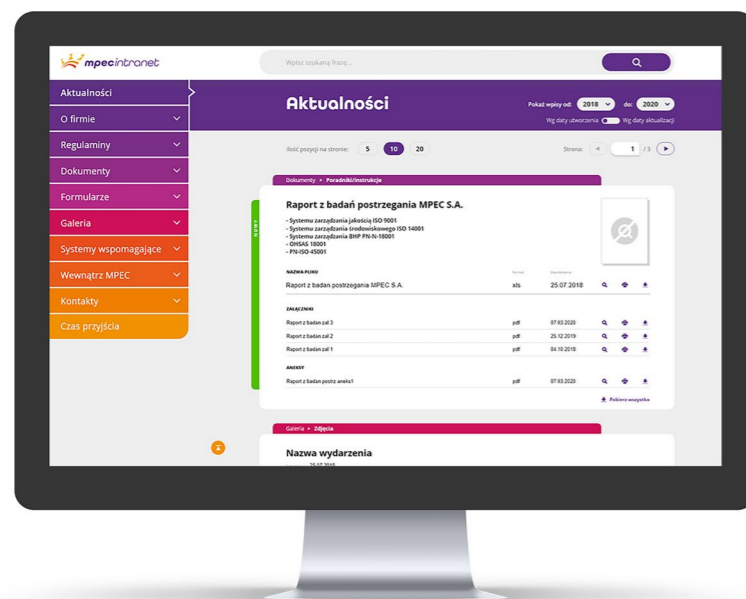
mpecintranet

Wpisz szukaną frazę...

Aktualności
O firmie
Regulaminy
Dokumenty
Formularze
Galeria
Systemy wspomagające
Wewnątrz MPEC
Kontakty
Czas przyjścia

Aktualności

Pokaż wpisy od: 2018 do: 2020
Wg daty utworzenia Wg daty aktualizacji

Ilość pozycji na stronie: 5 10 20

Strona: 1 / 3

Dokumenty » Poradniki/instrukcje

NOWY

Raport z badań postrzegania MPEC S.A.

- Systemu zarządzania jakością ISO 9001
- Systemu zarządzania środowiskowego ISO 14001
- Systemu zarządzania BHP PN-N-18001
- OHSAS 18001
- PN-ISO-45001

NAZWA PLIKU | Format | Zaktualizowano
Raport z badan postrzegania MPEC S.A. | xls | 25.07.2018

ZAŁĄCZNIKI
Raport z badan zal 3 | pdf | 07.03.2020
Raport z badan zal 2 | pdf | 25.12.2019
Raport z badan zal 1 | pdf | 04.10.2019

ANEKSY
Raport z badan postrz aneks1 | pdf | 07.03.2020

Pobierz wszystko

Galeria » Zdjęcia

Nazwa wydarzenia
25.07.2018